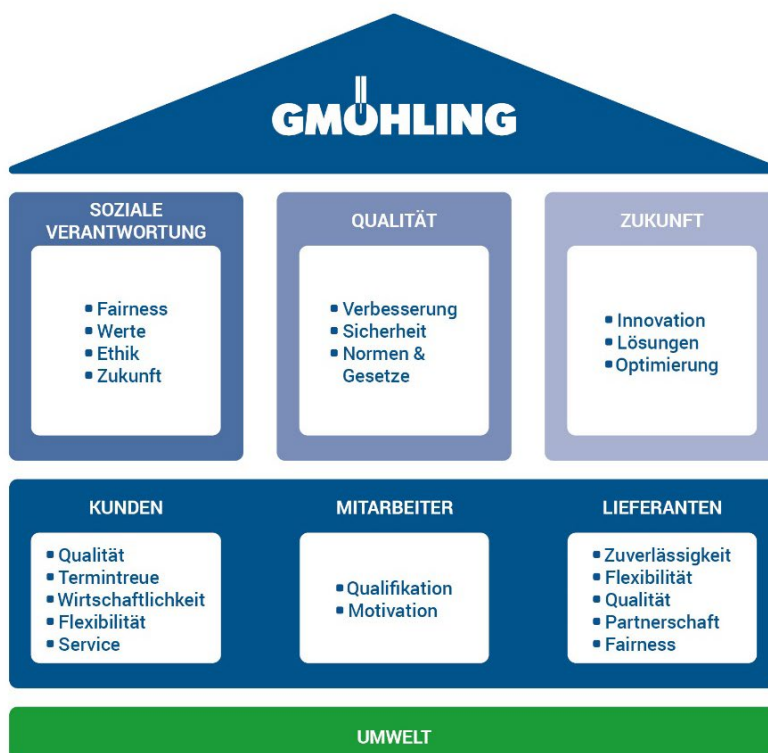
GMÖHLING

SOZIALE VERANTWORTUNG

- Fairness
- Werte
- Ethik
- Zukunft

QUALITÄT

- Verbesserung
- Sicherheit
- Normen & Gesetze

ZUKUNFT

- Innovation
- Lösungen
- Optimierung

KUNDEN

- Qualität
- Termintreue
- Wirtschaftlichkeit
- Flexibilität
- Service

MITARBEITER

- Qualifikation
- Motivation

LIEFERANTEN

- Zuverlässigkeit
- Flexibilität
- Qualität
- Partnerschaft
- Fairness

UMWELT